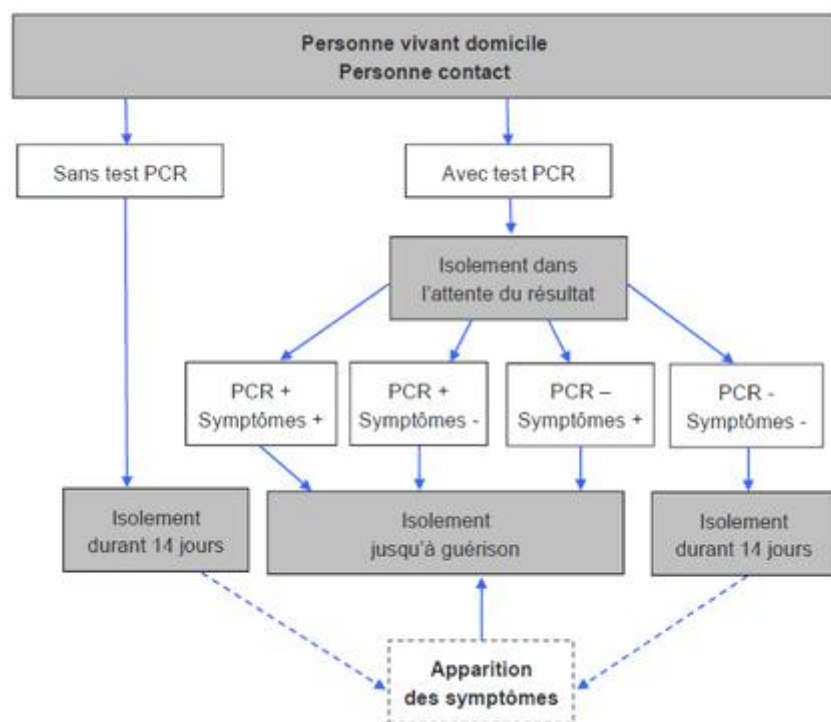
Personne vivant domicile
Personne contact

Sans test PCR

Avec test PCR

Isolement dans l'attente du résultat

PCR + Symptômes +

PCR + Symptômes -

PCR – Symptômes +

PCR - Symptômes -

Isolement durant 14 jours

Isolement jusqu'à guérison

Isolement durant 14 jours

Apparition des symptômes